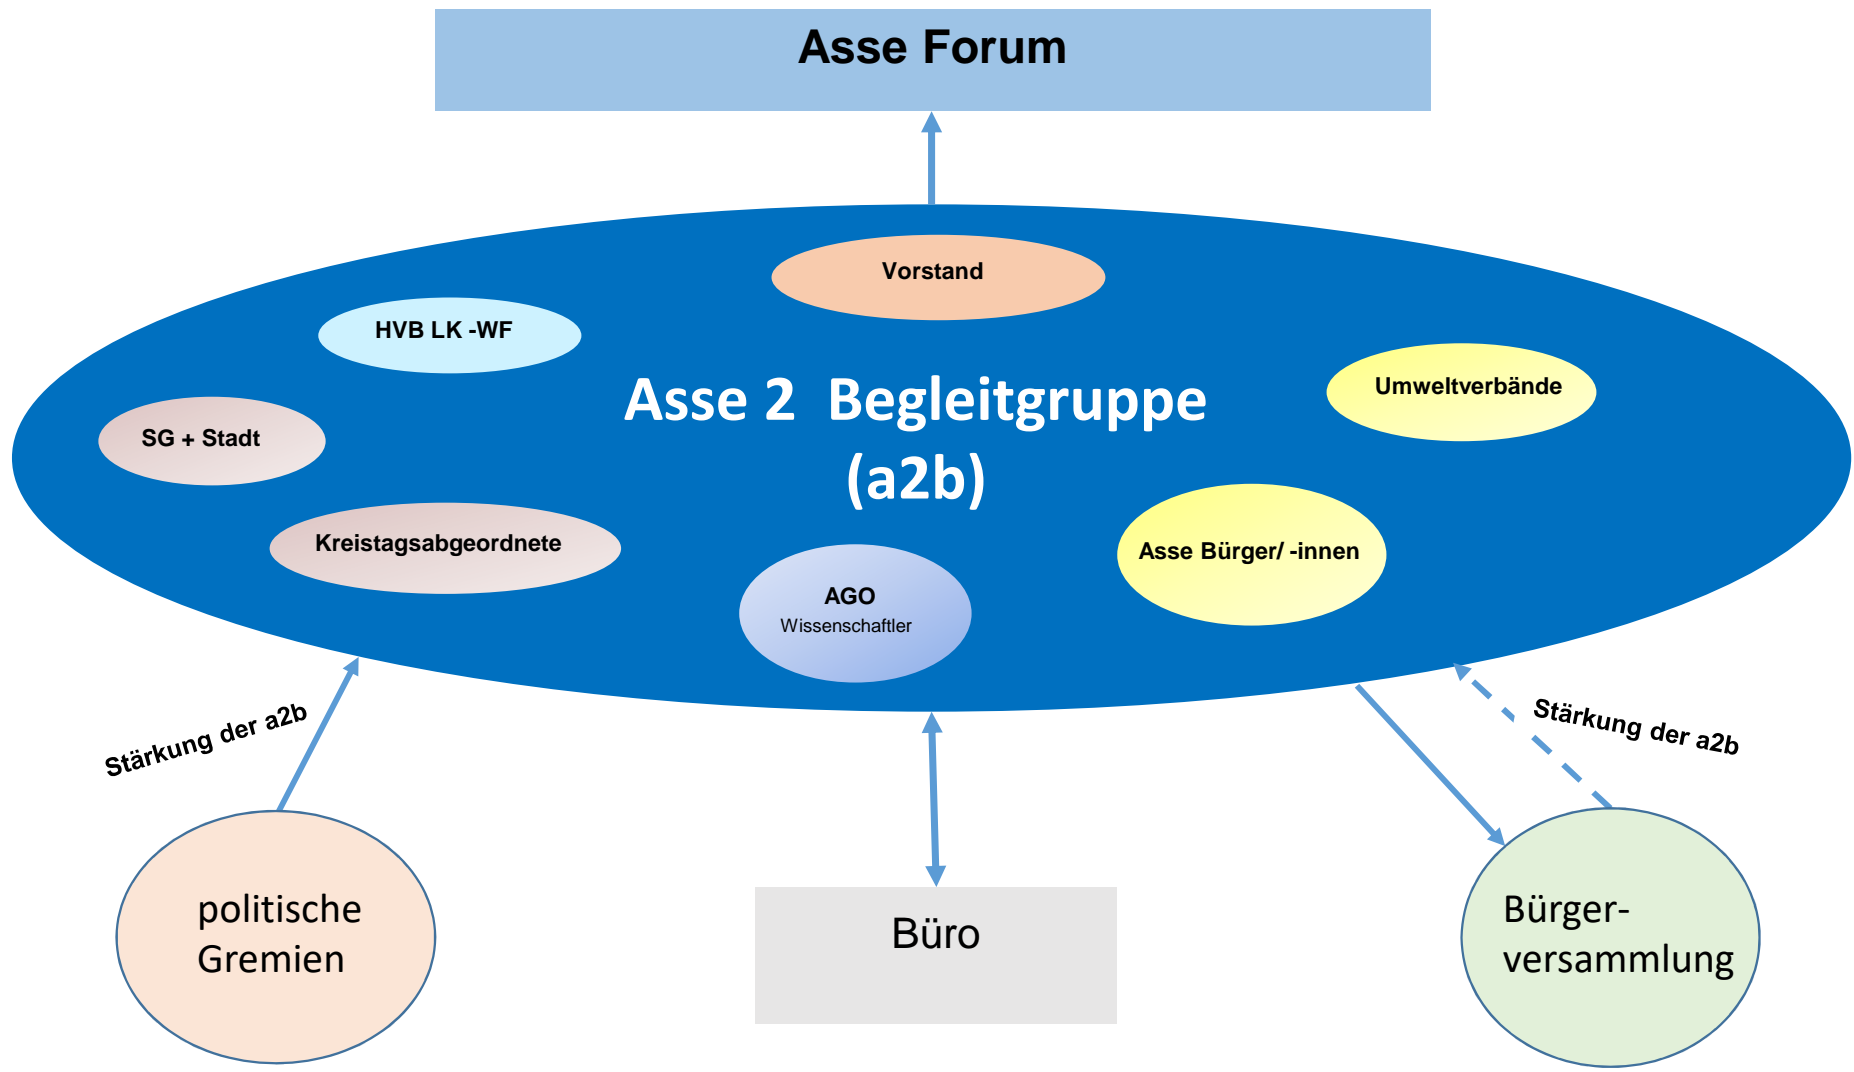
Asse Forum

Vorstand

HVB LK -WF

Umweltverbände

Asse 2 Begleitgruppe (a2b)

SG + Stadt

Kreistagsabgeordnete

Asse Bürger/ -innen

AGO
Wissenschaftler

Stärkung der a2b

Stärkung der a2b

politische Gremien

Büro

Bürgerversammlung